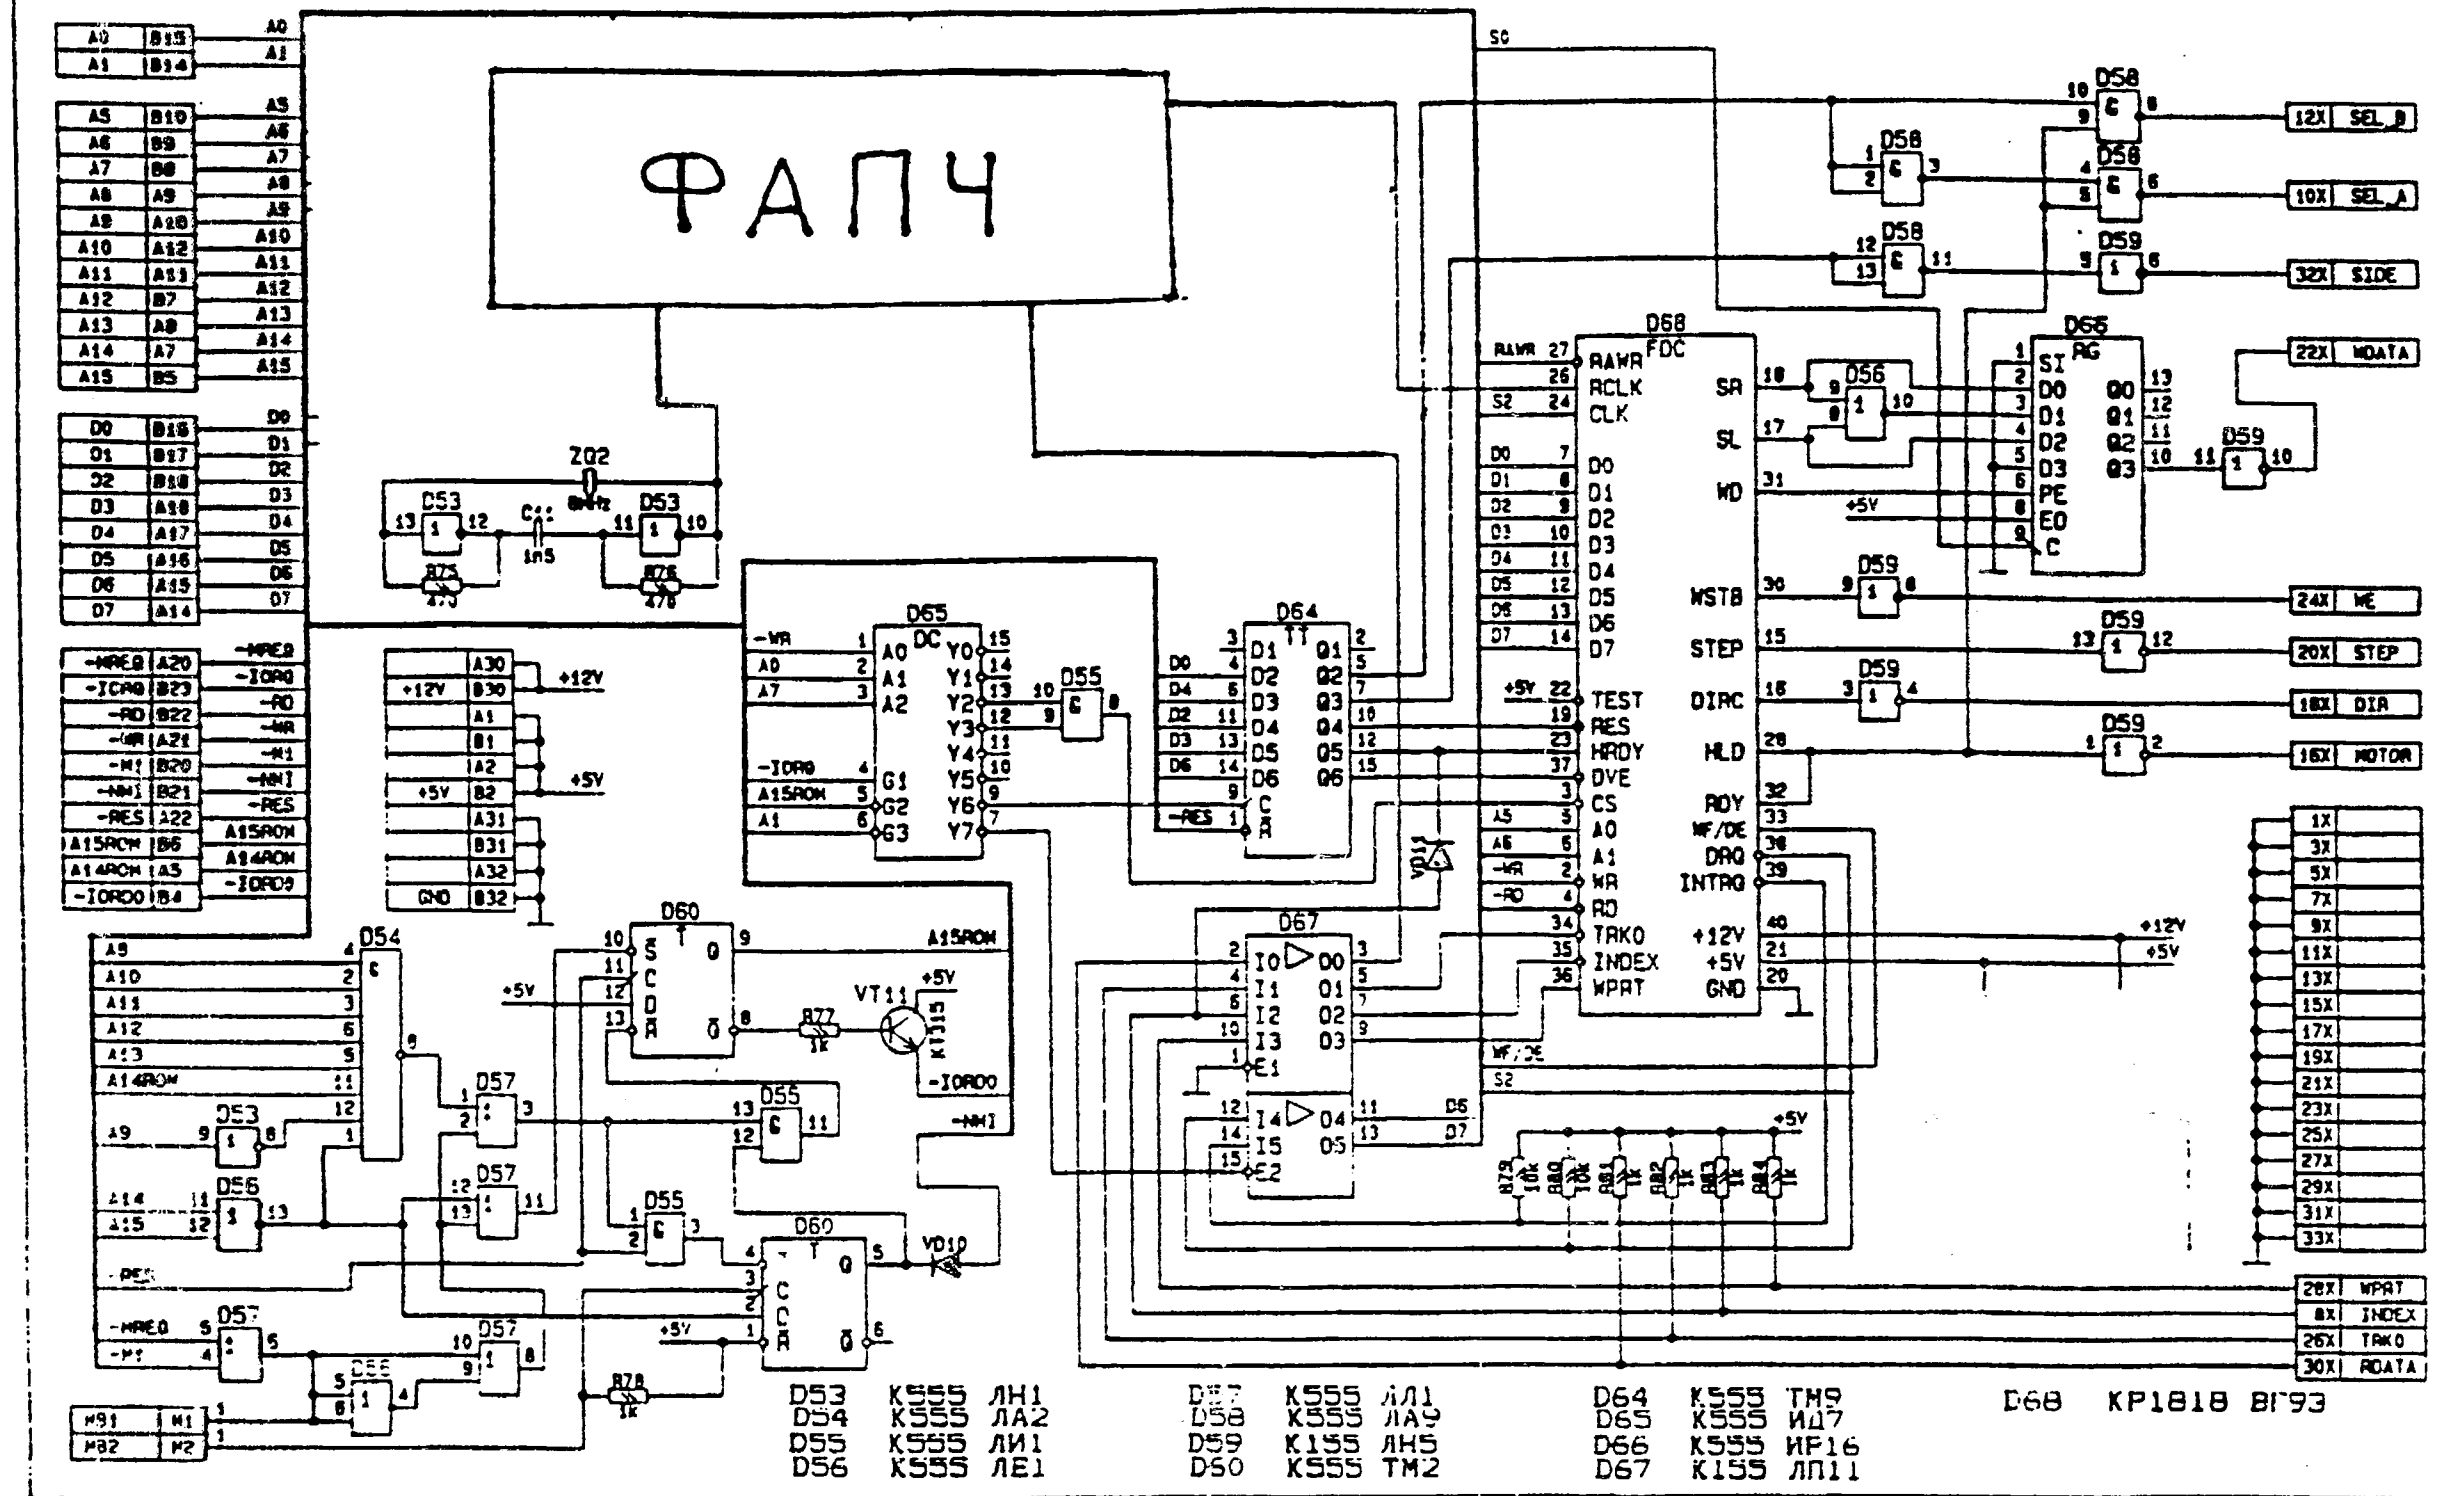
ФАПЧ

A0 B15 A0
A1 B14 A1
A5 B10 A5
A6 B9 A6
A7 B8 A7
A8 A9 A8
A9 A20 A9
A10 A12 A10
A11 A11 A11
A12 B7 A12
A13 A8 A13
A14 A7 A14
A15 B5 A15

D0 B18 D0
D1 B17 D1
D2 B16 D2
D3 A18 D3
D4 A17 D4
D5 A16 D5
D6 A15 D6
D7 A14 D7

-MREQ A20 -MREQ
-IORQ B23 -IORQ
-RD B22 -RD
-WR A21 -WR
-M1 B20 -M1
-NMI B21 -NMI
-RES A22 -RES
A15ROM B6 A15ROM
A14ROM A3 A14ROM
-IORQ0 B4 -IORQ0

A30 +12V
+12V B30
A1
B1
A2 +5V
+5V B2
A31
B31
A32
GND B32

ZQ2 8MHz
D53 13 1 12 C11 1n5 D53 11 1 10
R75 470 R76 470

D65 DC
-WR 1 A0 Y0 15
A0 2 A1 Y1 14
A7 3 A2 Y2 13
Y3 12
Y4 11
-IORQ 4 G1 Y5 10
A15ROM 5 G2 Y6 9
A1 6 G3 Y7 7

D55 10 & 8 9

D64 TT
D0 3 D1 Q1 2
D4 4 D2 Q2 5
D2 6 D3 Q3 7
D3 11 D4 Q4 10
D6 13 D5 Q5 12
14 D6 Q6 15
9 C
-RES 1 R

S0

D68 FDC
RAWR 27 RAWR
26 RCLK SR 18
S2 24 CLK SL 17
D0 7 D0 WD 31
D1 8 D1
D2 9 D2
D3 10 D3
D4 11 D4
D5 12 D5 WSTB 30
D6 13 D6
D7 14 D7 STEP 15
+5V 22 TEST DIRC 16
19 RES
23 HRDY HLD 28
37 DVE
3 CS RDY 32
A5 5 A0 WF/DE 33
A6 6 A1 DRQ 38
-WR 2 WR INTRQ 39
-RD 4 RD
34 TRK0 +12V 40 +12V
35 INDEX +5V 21 +5V
36 WPRT GND 20

D58 10 9 & 8 12X SEL_B
D58 1 2 & 3
D58 4 5 & 6 10X SEL_A
D58 12 13 & 11
D59 9 1 8 32X SIDE

D56 9 8 1 10
+5V

D66 RG
1 SI
2 D0 Q0 13
3 D1 Q1 12
4 D2 Q2 11
5 D3 Q3 10
6 PE
8 E0
9 C

22X WDATA
D59 11 1 10
D59 9 1 8 24X WE
D59 13 1 12 20X STEP
D59 3 1 4 18X DIR
D59 1 1 2 16X MOTOR

VD11

D67
2 I0 D0 3
4 I1 O1 5
6 I2 O2 7
10 I3 O3 9
1 E1
12 I4 O4 11 D6
14 I5 O5 13 D7
15 E2

WF/DE
S2
+5V
R79 10k R80 10k R81 1k R82 1k R83 1k R84 1k

1X 3X 5X 7X 9X 11X 13X 15X 17X 19X 21X 23X 25X 27X 29X 31X 33X
28X WPRT
8X INDEX
26X TRK0
30X RDATA

A9 4 D54 &
A10 2
A11 3
A12 6
A13 5
A14ROM 11
12
1 8
D53 A9 9 1 8
D56 A14 11 A15 12 1 13
D57 1 2 & 3
D57 12 13 & 11
-RES
D57 -MREQ 5 -M1 4 & 5
D56 5 6 1 4
D57 10 9 & 8
M81 M1 1
M82 M2 1

D60 T
+5V 10 S Q 9 A15ROM
11 C
12 D
13 R Q̄ 8
R77 1k VT11 KТ315 +5V -IORQ0
D55 13 12 & 11
D55 1 2 & 3
-NMI
D60 T
4 S Q 5 VD10
3 C
2 D
+5V 1 R Q̄ 6
R78 1k

D53 K555 ЛН1
D54 K555 ЛА2
D55 K555 ЛИ1
D56 K555 ЛЕ1
D57 K555 ЛЛ1
D58 K555 ЛА9
D59 K155 ЛН5
D60 K555 ТМ2
D64 K555 ТМ9
D65 K555 ИД7
D66 K555 ИР16
D67 K155 ЛП11
D68 KP1818 ВГ93